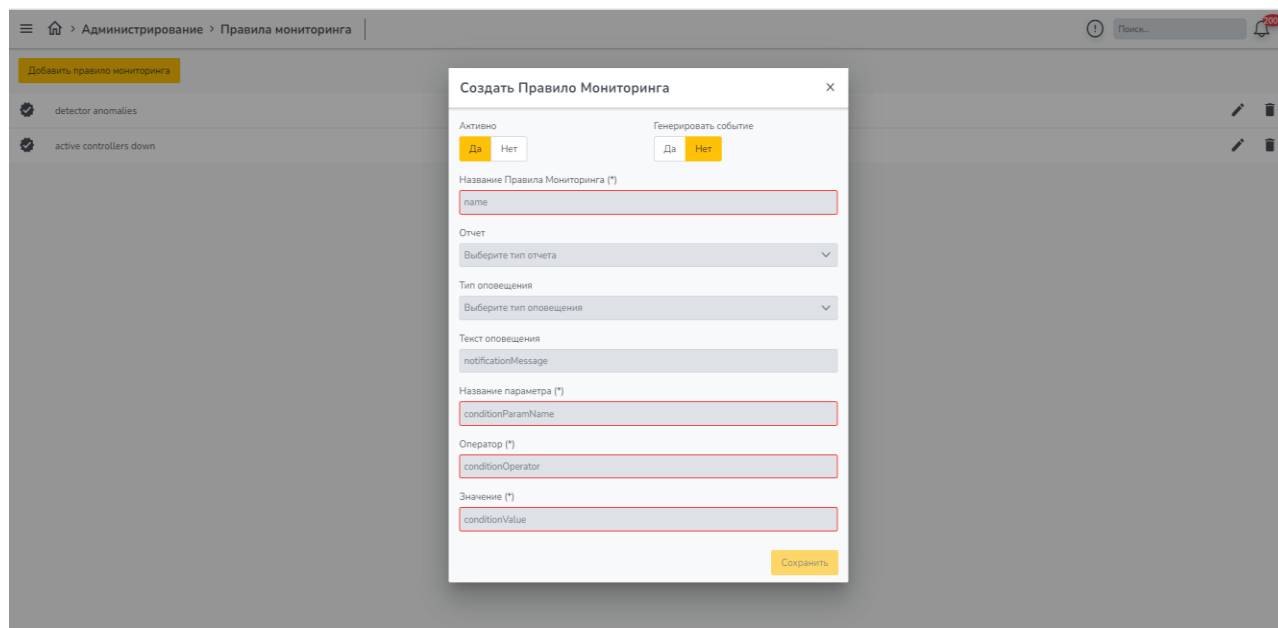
> Администрирование > Правила мониторинга

Поиск...

200

Добавить правило мониторинга

detector anomalies

active controllers down

Создать Правило Мониторинга

×

Активно

Да Нет

Генерировать событие

Да Нет

Название Правила Мониторинга (*)

name

Отчет

Выберите тип отчета

Тип оповещения

Выберите тип оповещения

Текст оповещения

notificationMessage

Название параметра (*)

conditionParamName

Оператор (*)

conditionOperator

Значение (*)

conditionValue

Сохранить